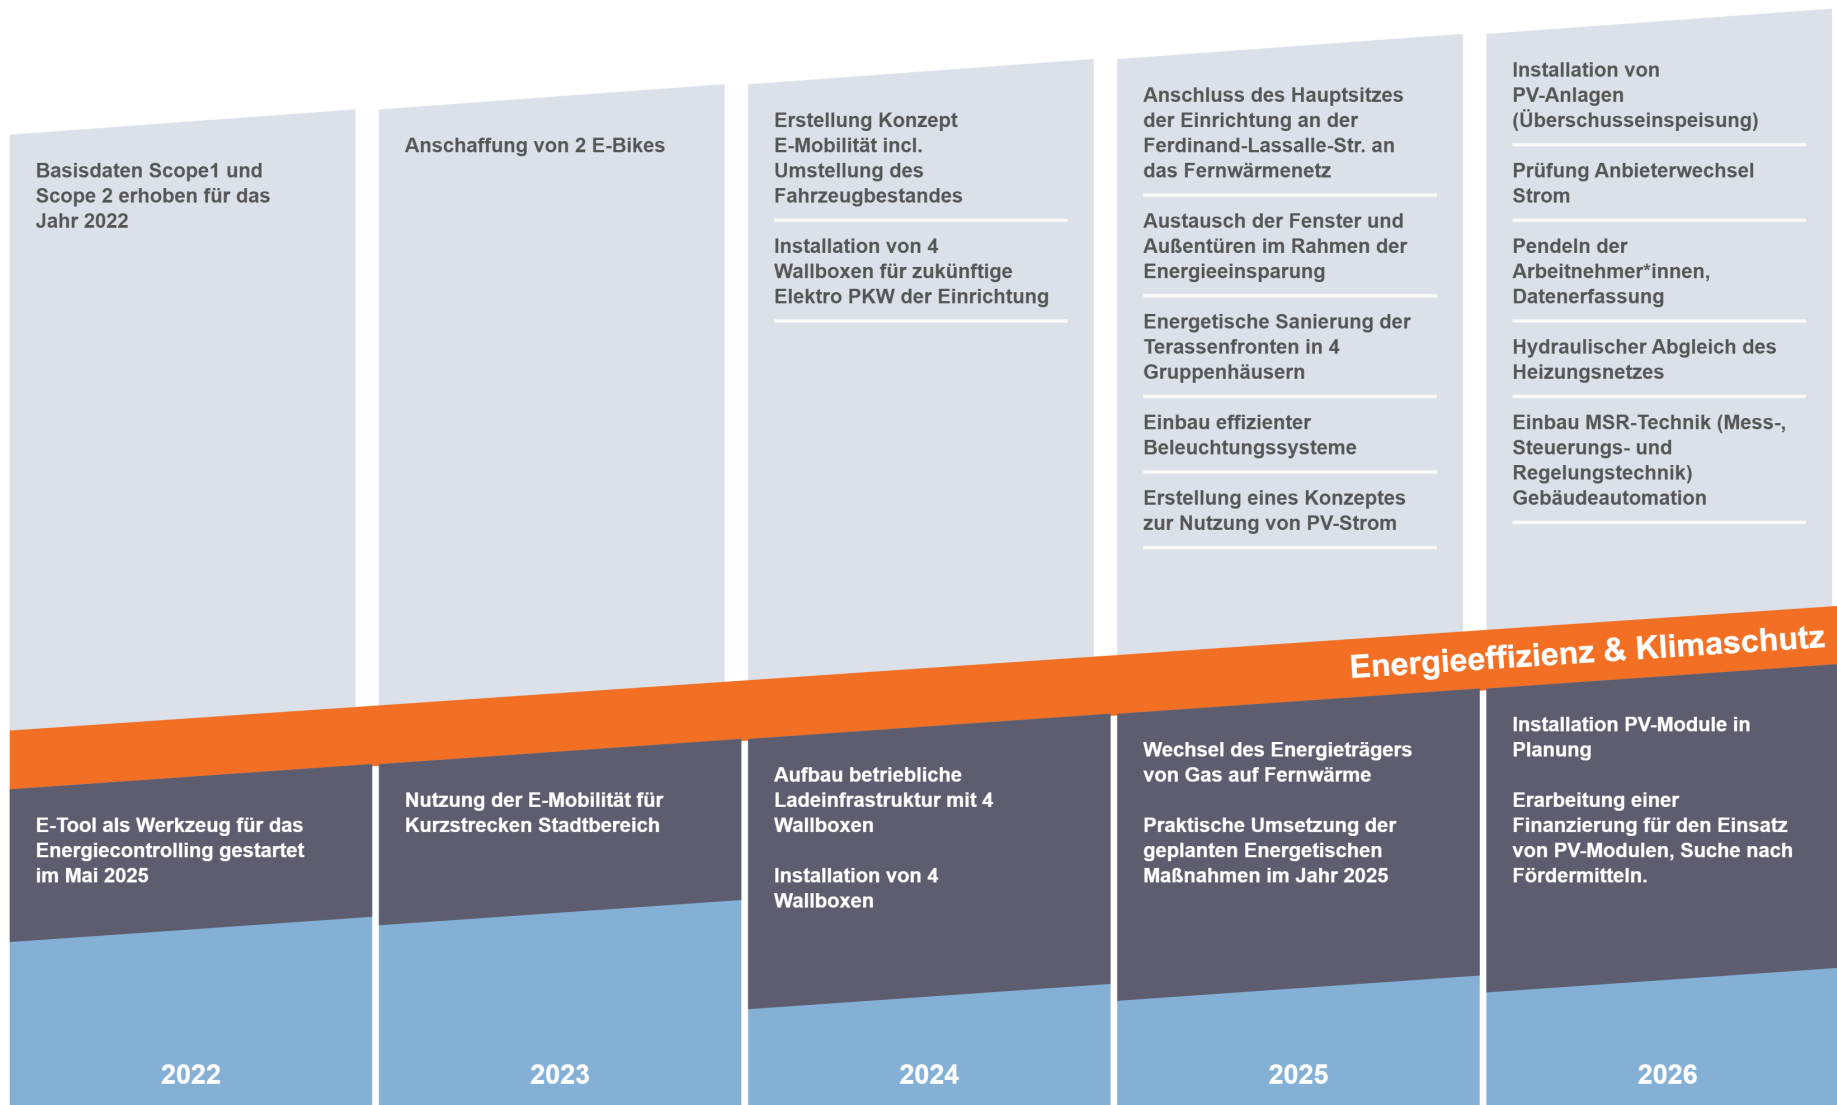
Basisdaten Scope1 und Scope 2 erhoben für das Jahr 2022

Anschaffung von 2 E-Bikes

Erstellung Konzept E-Mobilität incl. Umstellung des Fahrzeugbestandes

Installation von 4 Wallboxen für zukünftige Elektro PKW der Einrichtung

Anschluss des Hauptsitzes der Einrichtung an der Ferdinand-Lassalle-Str. an das Fernwärmenetz

Austausch der Fenster und Außentüren im Rahmen der Energieeinsparung

Energetische Sanierung der Terassenfronten in 4 Gruppenhäusern

Einbau effizienter Beleuchtungssysteme

Erstellung eines Konzeptes zur Nutzung von PV-Strom

Installation von PV-Anlagen (Überschusseinspeisung)

Prüfung Anbieterwechsel Strom

Pendeln der Arbeitnehmer*innen, Datenerfassung

Hydraulischer Abgleich des Heizungsnetzes

Einbau MSR-Technik (Mess-, Steuerungs- und Regelungstechnik) Gebäudeautomation

Energieeffizienz & Klimaschutz

E-Tool als Werkzeug für das Energiecontrolling gestartet im Mai 2025

Nutzung der E-Mobilität für Kurzstrecken Stadtbereich

Aufbau betriebliche Ladeinfrastruktur mit 4 Wallboxen

Installation von 4 Wallboxen

Wechsel des Energieträgers von Gas auf Fernwärme

Praktische Umsetzung der geplanten Energetischen Maßnahmen im Jahr 2025

Installation PV-Module in Planung

Erarbeitung einer Finanzierung für den Einsatz von PV-Modulen, Suche nach Fördermitteln.

2022

2023

2024

2025

2026